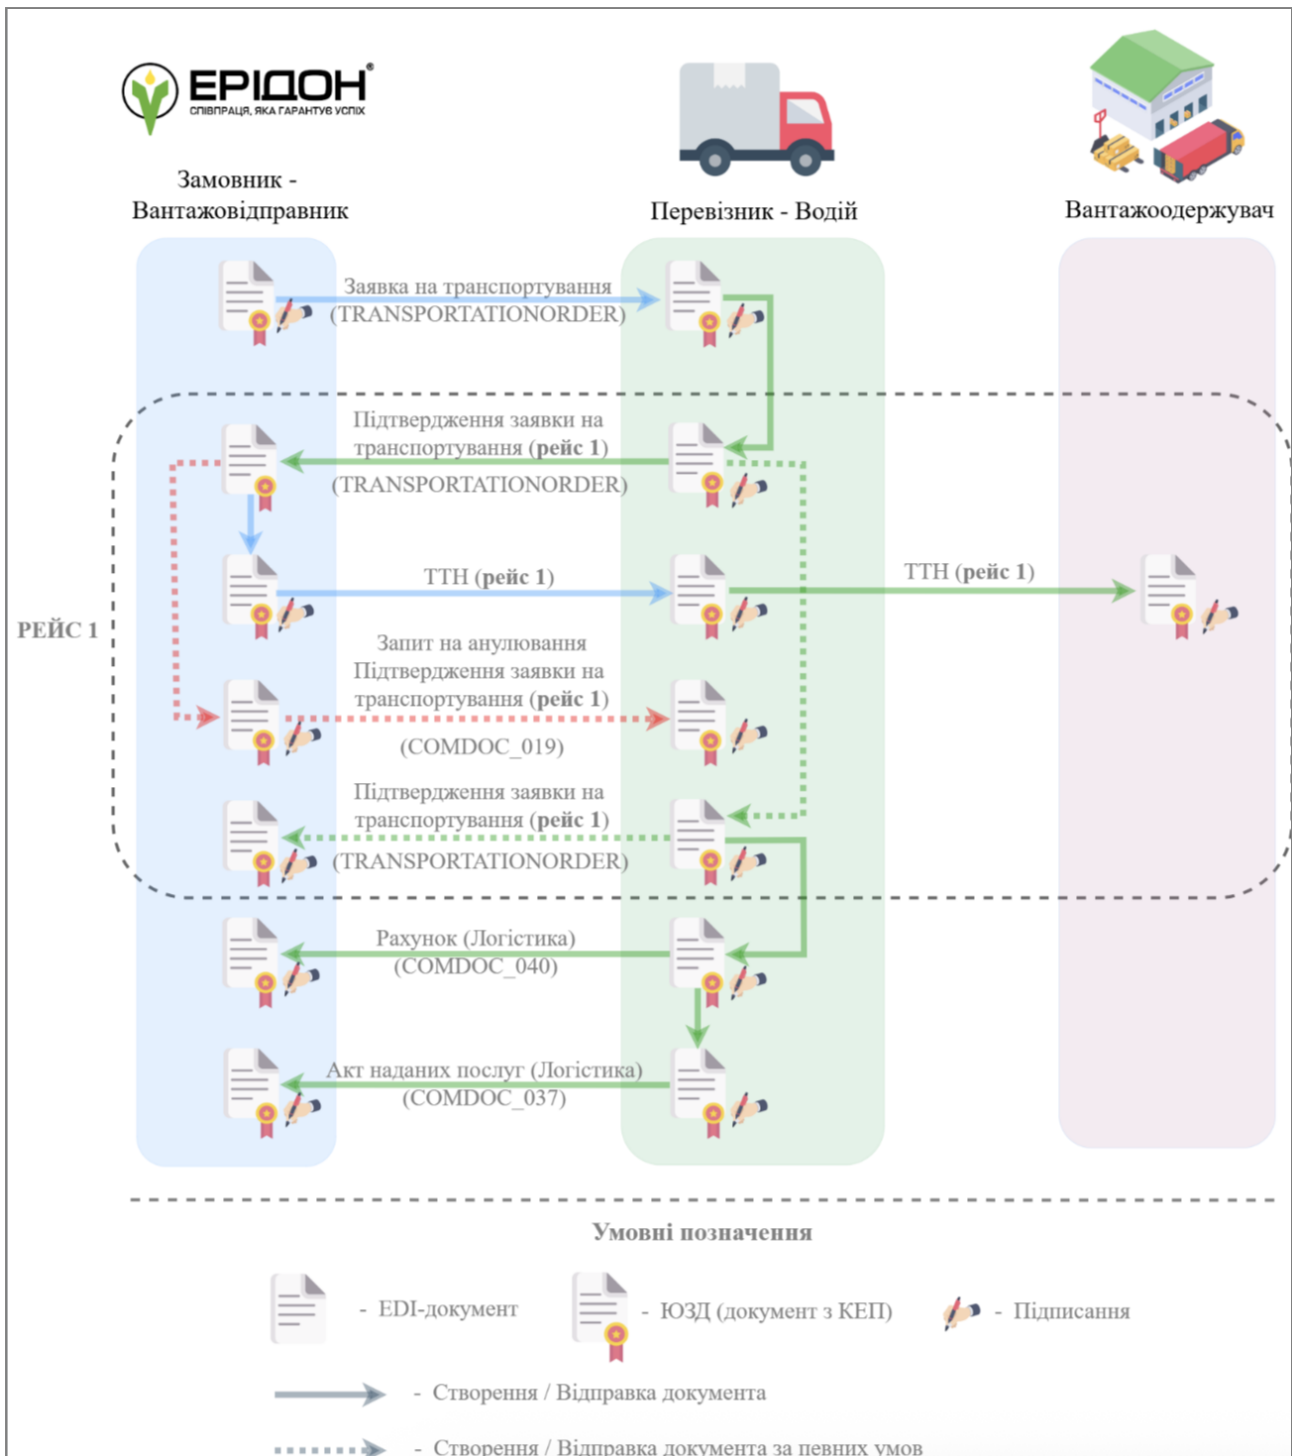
ЕРІДОН®
співпраця, яка гарантує успіх

Замовник - Вантажовідправник

Перевізник - Водій

Вантажоодержувач

Заявка на транспортування (TRANSPORTATIONORDER)

Підтвердження заявки на транспортування (рейс 1) (TRANSPORTATIONORDER)

ТТН (рейс 1)

ТТН (рейс 1)

РЕЙС 1

Запит на анулювання Підтвердження заявки на транспортування (рейс 1) (COMDOC_019)

Підтвердження заявки на транспортування (рейс 1) (TRANSPORTATIONORDER)

Рахунок (Логістика) (COMDOC_040)

Акт наданих послуг (Логістика) (COMDOC_037)

Умовні позначення

- EDI-документ

- ЮЗД (документ з КЕП)

- Підписання

- Створення / Відправка документа

- Створення / Відправка документа за певних умов